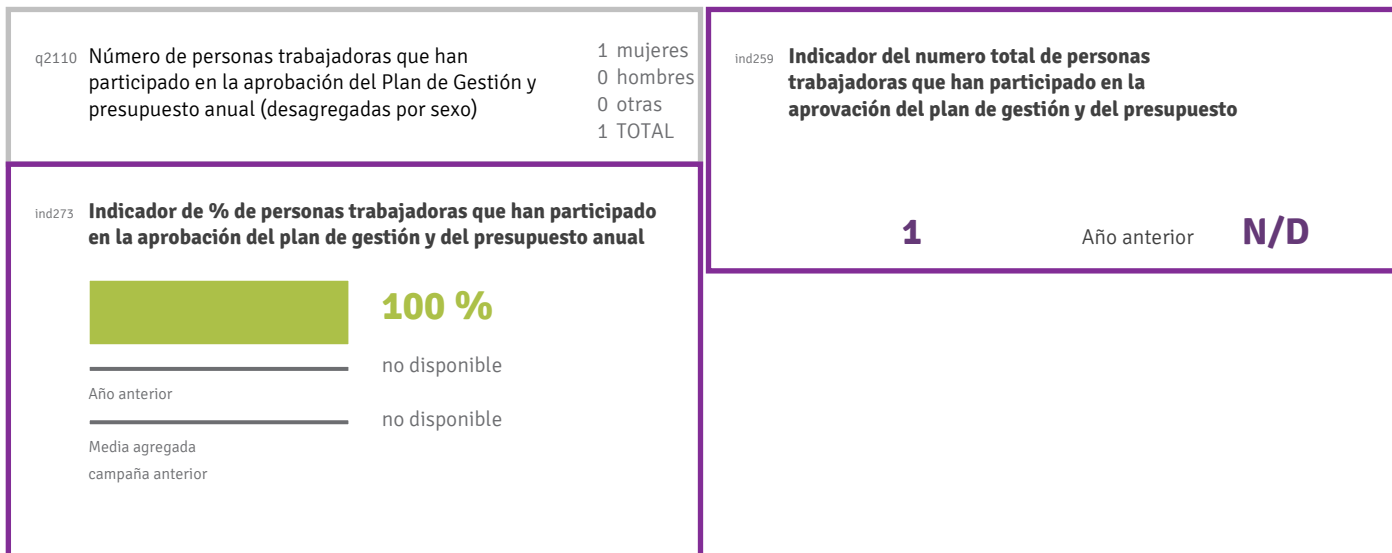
q2110 Número de personas trabajadoras que han participado en la aprobación del Plan de Gestión y presupuesto anual (desagregadas por sexo)

1 mujeres
0 hombres
0 otras
1 TOTAL

ind259 Indicador del numero total de personas trabajadoras que han participado en la aprovación del plan de gestión y del presupuesto

1 Año anterior N/D

ind273 Indicador de % de personas trabajadoras que han participado en la aprobación del plan de gestión y del presupuesto anual

100 %

no disponible

Año anterior

no disponible

Media agregada campaña anterior